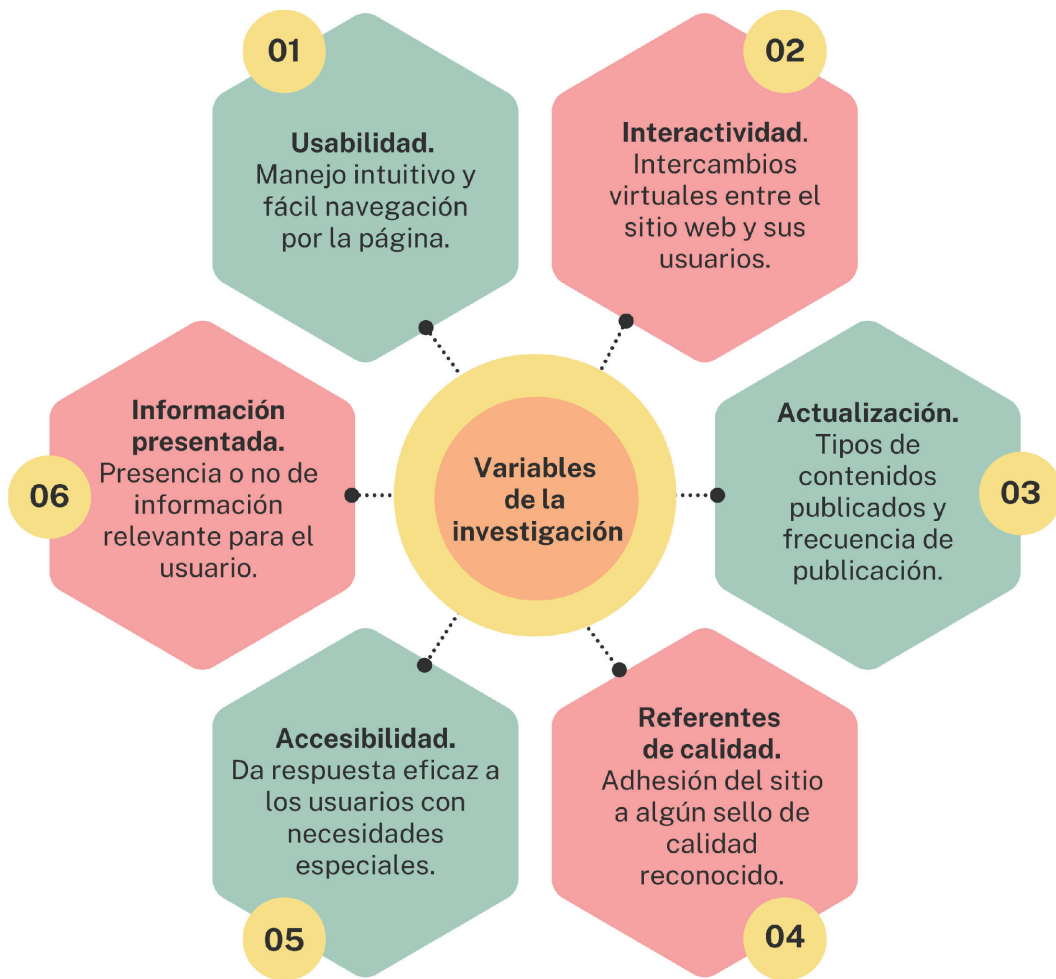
Variables de la investigación

01
Usabilidad. Manejo intuitivo y fácil navegación por la página.

02
Interactividad. Intercambios virtuales entre el sitio web y sus usuarios.

03
Actualización. Tipos de contenidos publicados y frecuencia de publicación.

04
Referentes de calidad. Adhesión del sitio a algún sello de calidad reconocido.

05
Accesibilidad. Da respuesta eficaz a los usuarios con necesidades especiales.

06
Información presentada. Presencia o no de información relevante para el usuario.